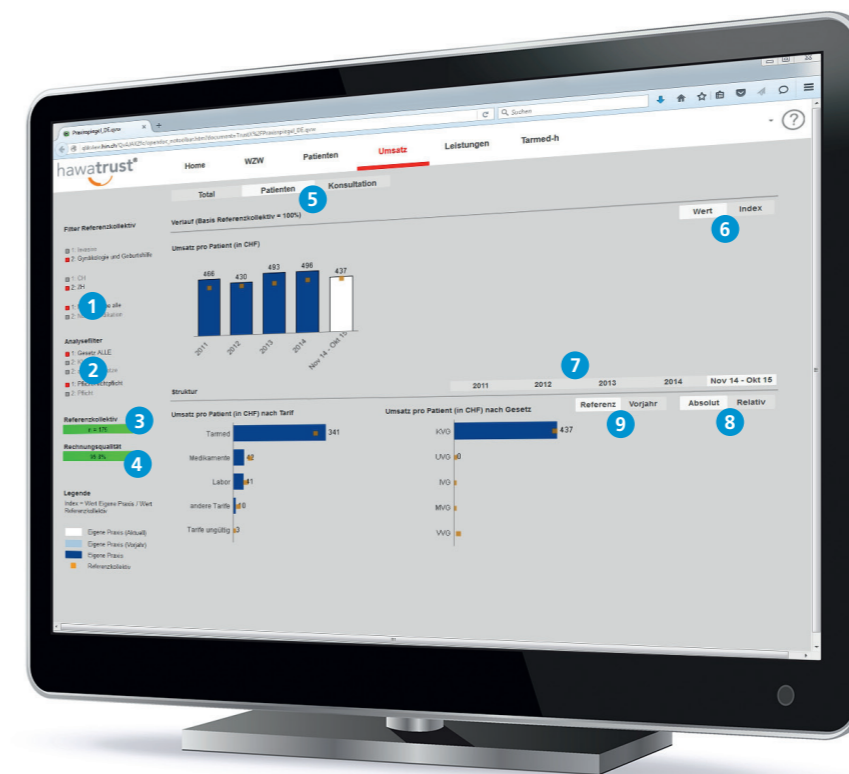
Praxisspiegel_DE.qvw
Suchen
hawatrust®
Home WZW Patienten Umsatz Leistungen Tarmed-h
Total Patienten Konsultation
5
Verlauf (Basis Referenzkollektiv = 100%)
Wert Index
6
Filter Referenzkollektiv
1: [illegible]
2: Gynäkologie und Geburtshilfe
1: CH
2: ZH
1: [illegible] alle
2: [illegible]
1
Analysefilter
1: Gesetz ALLE
2
1: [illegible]
2: Pflicht
Referenzkollektiv
n = 171
3
Rechnungsqualität
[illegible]
4
Legende
Index = Wert Eigene Praxis / Wert Referenzkollektiv
Eigene Praxis (Aktuell)
Eigene Praxis (Vorjahr)
Eigene Praxis
Referenzkollektiv
Umsatz pro Patient (in CHF)
466 430 493 496 437
2011 2012 2013 2014 Nov 14 - Okt 15
7
2011 2012 2013 2014 Nov 14 - Okt 15
Struktur
Umsatz pro Patient (in CHF) nach Tarif
Tarmed 341
Medikamente 42
Labor 41
andere Tarife 10
Tarife ungültig 3
Umsatz pro Patient (in CHF) nach Gesetz
Referenz Vorjahr
9
Absolut Relativ
8
KVG 437
UVG 0
IVG
MVG
VVG